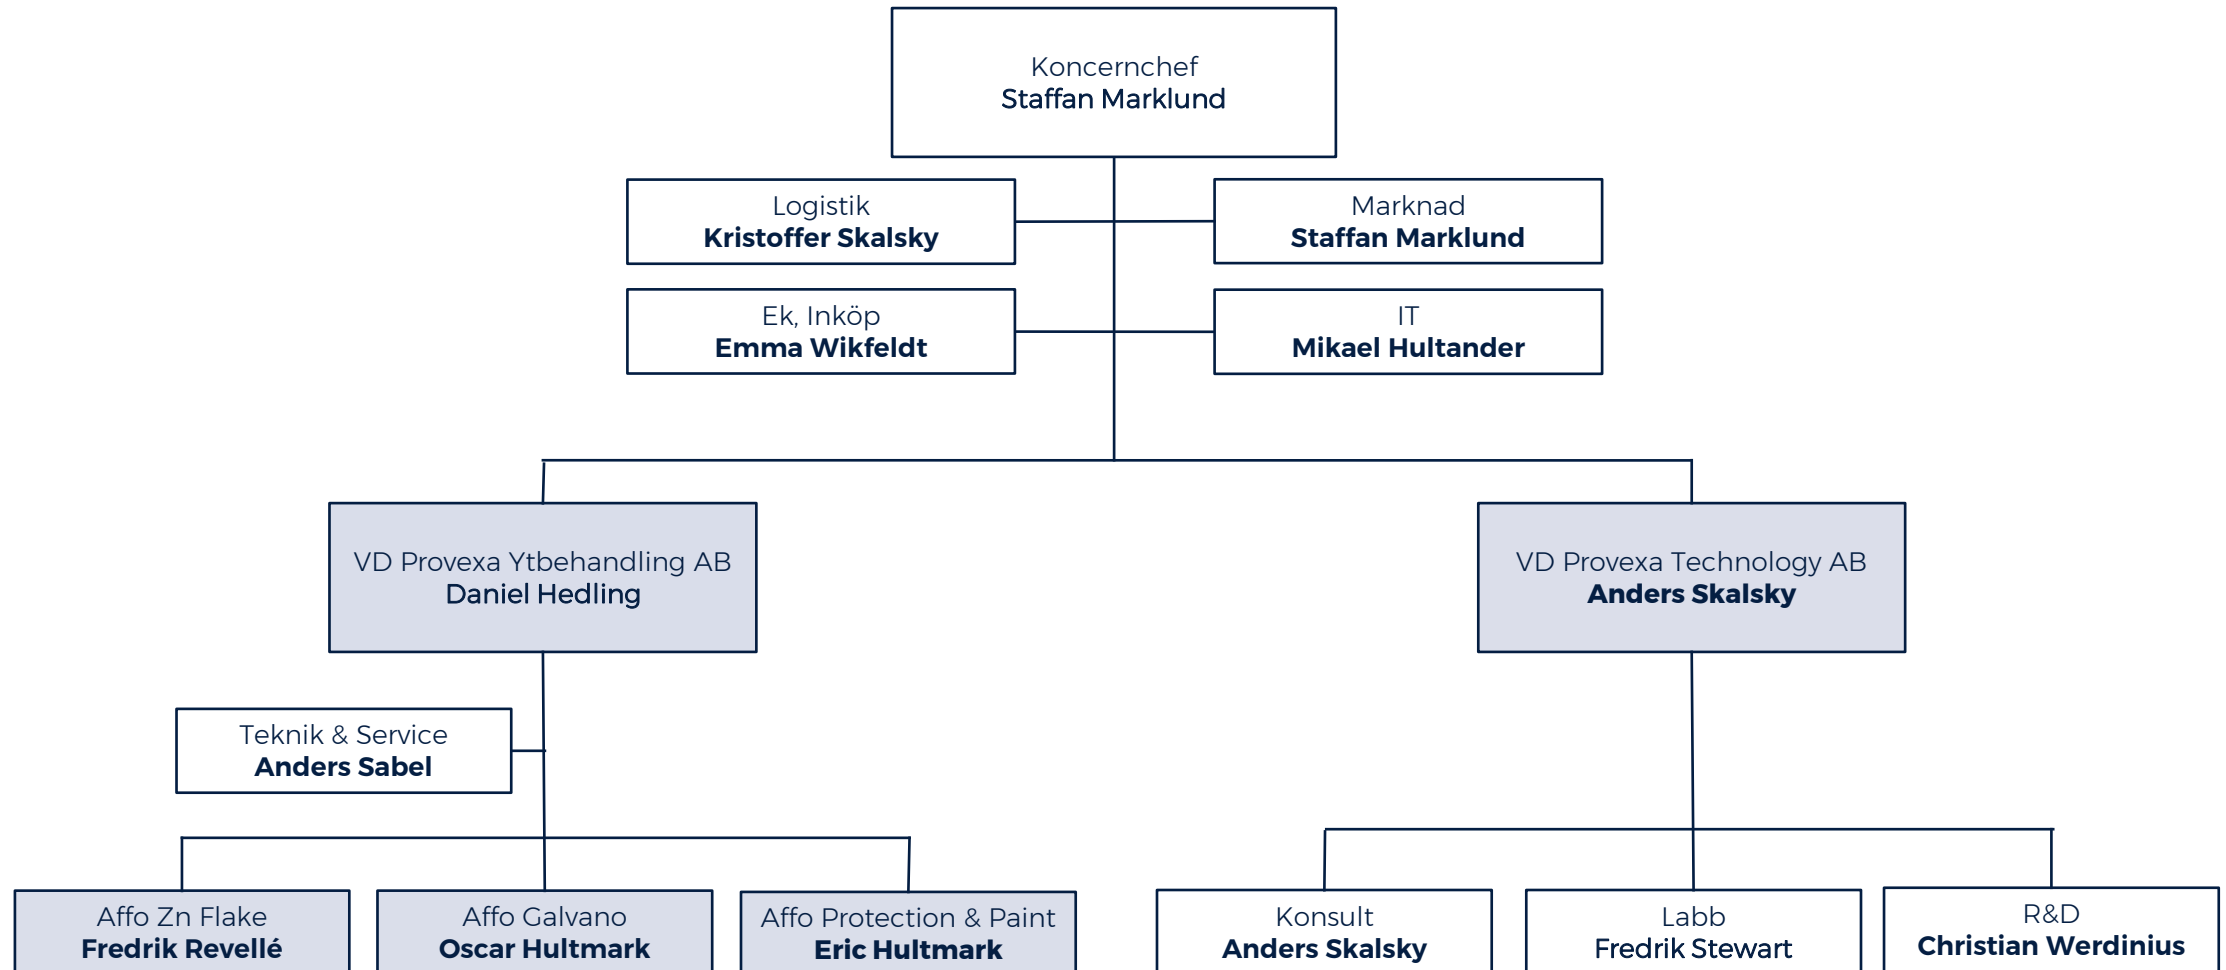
Koncernchef
Staffan Marklund

Logistik
Kristoffer Skalsky

Marknad
Staffan Marklund

Ek, Inköp
Emma Wikfeldt

IT
Mikael Hultander

VD Provexa Ytbehandling AB
Daniel Hedling

VD Provexa Technology AB
Anders Skalsky

Teknik & Service
Anders Sabel

Affo Zn Flake
Fredrik Revellé

Affo Galvano
Oscar Hultmark

Affo Protection & Paint
Eric Hultmark

Konsult
Anders Skalsky

Labb
Fredrik Stewart

R&D
Christian Werdinius